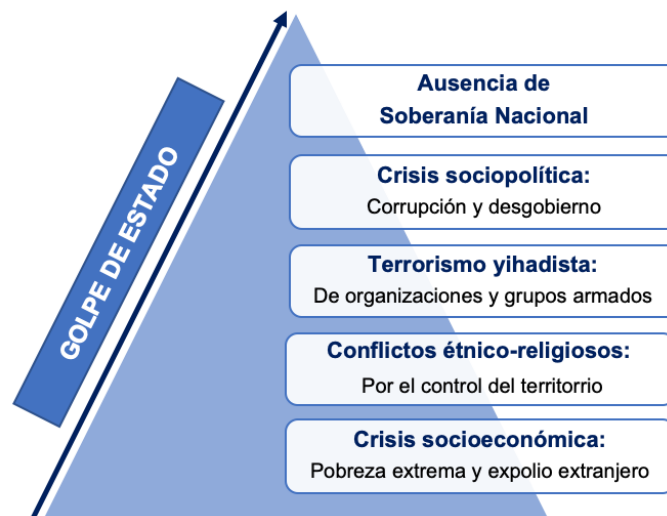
GOLPE DE ESTADO

Ausencia de Soberanía Nacional

Crisis sociopolítica:
Corrupción y desgobierno

Terrorismo yihadista:
De organizaciones y grupos armados

Conflictos étnico-religiosos:
Por el control del territorrio

Crisis socioeconómica:
Pobreza extrema y expolio extranjero